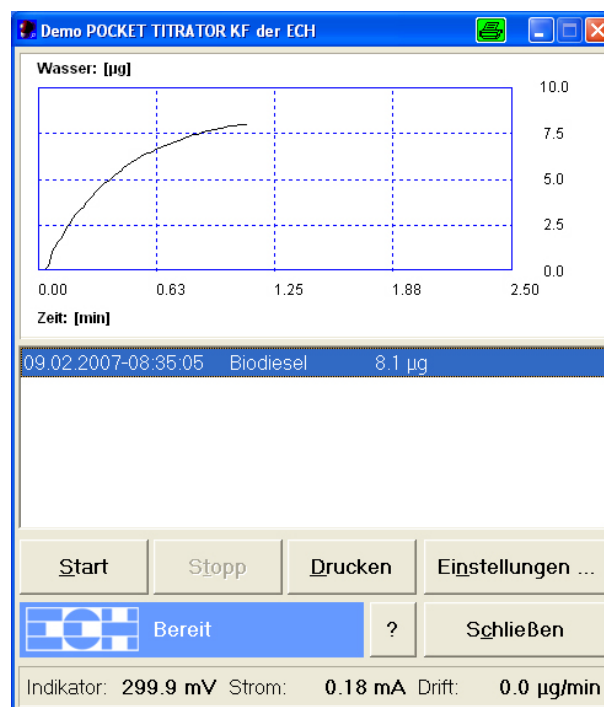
Demo POCKET TITRATOR KF der ECH

Wasser: [µg]

10.0
7.5
5.0
2.5
0.0

0.00 0.63 1.25 1.88 2.50

Zeit: [min]

09.02.2007-08:35:05 Biodiesel 8.1 µg

Start
Stopp
Drucken
Einstellungen ...

ECH
Bereit
?
Schließen

Indikator: 299.9 mV Strom: 0.18 mA Drift: 0.0 µg/min